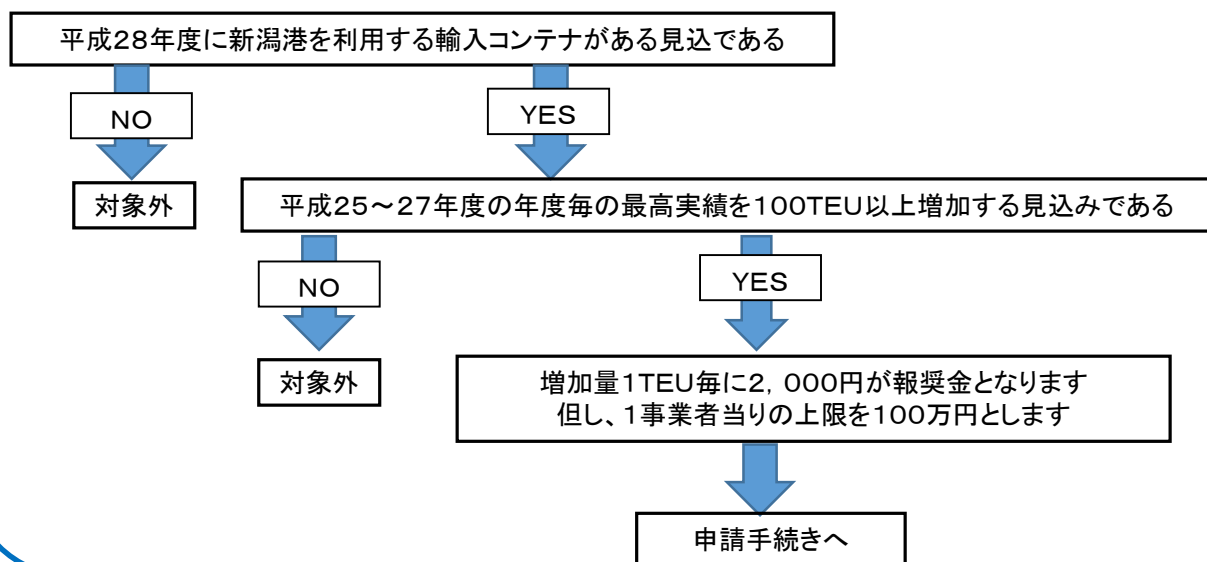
平成28年度に新潟港を利用する輸入コンテナがある見込である

NO

YES

対象外

平成25～27年度の年度毎の最高実績を100TEU以上増加する見込みである

NO

YES

対象外

増加量1TEU毎に2，000円が報奨金となります
但し、1事業者当りの上限を100万円とします

申請手続きへ